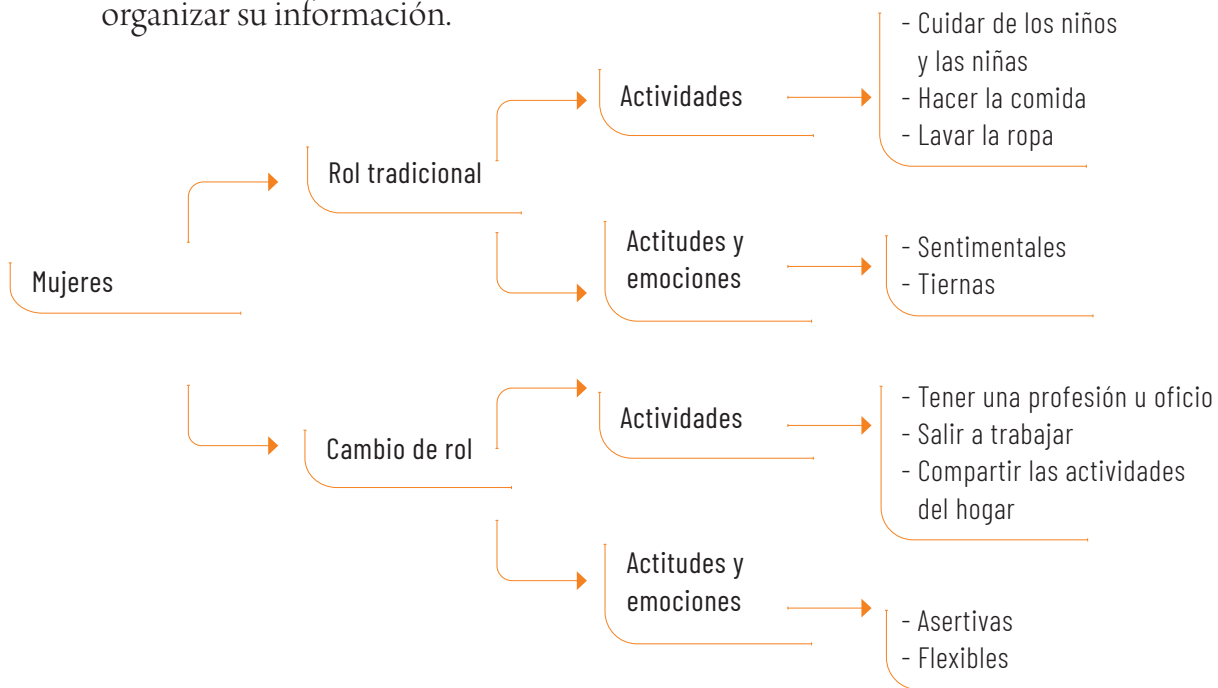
organizar su información.

Mujeres

Rol tradicional

Actividades

- Cuidar de los niños y las niñas
- Hacer la comida
- Lavar la ropa

Actitudes y emociones

- Sentimentales
- Tiernas

Cambio de rol

Actividades

- Tener una profesión u oficio
- Salir a trabajar
- Compartir las actividades del hogar

Actitudes y emociones

- Asertivas
- Flexibles